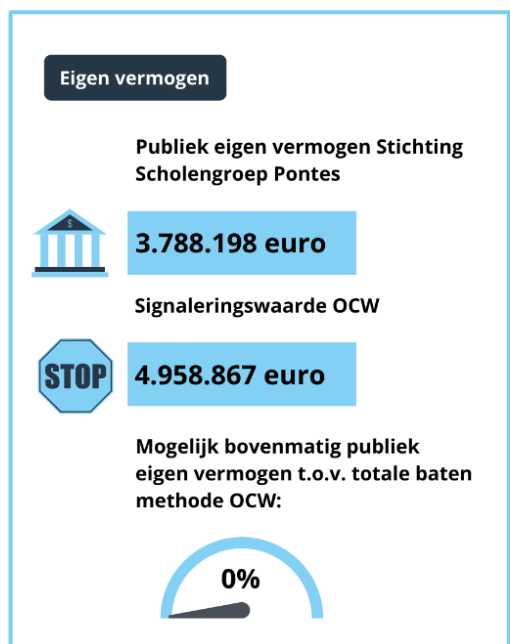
Eigen vermogen

Publiek eigen vermogen Stichting Scholengroep Pontes

$

3.788.198 euro

Signaleringswaarde OCW

STOP

4.958.867 euro

Mogelijk bovenmatig publiek eigen vermogen t.o.v. totale baten methode OCW:

0%